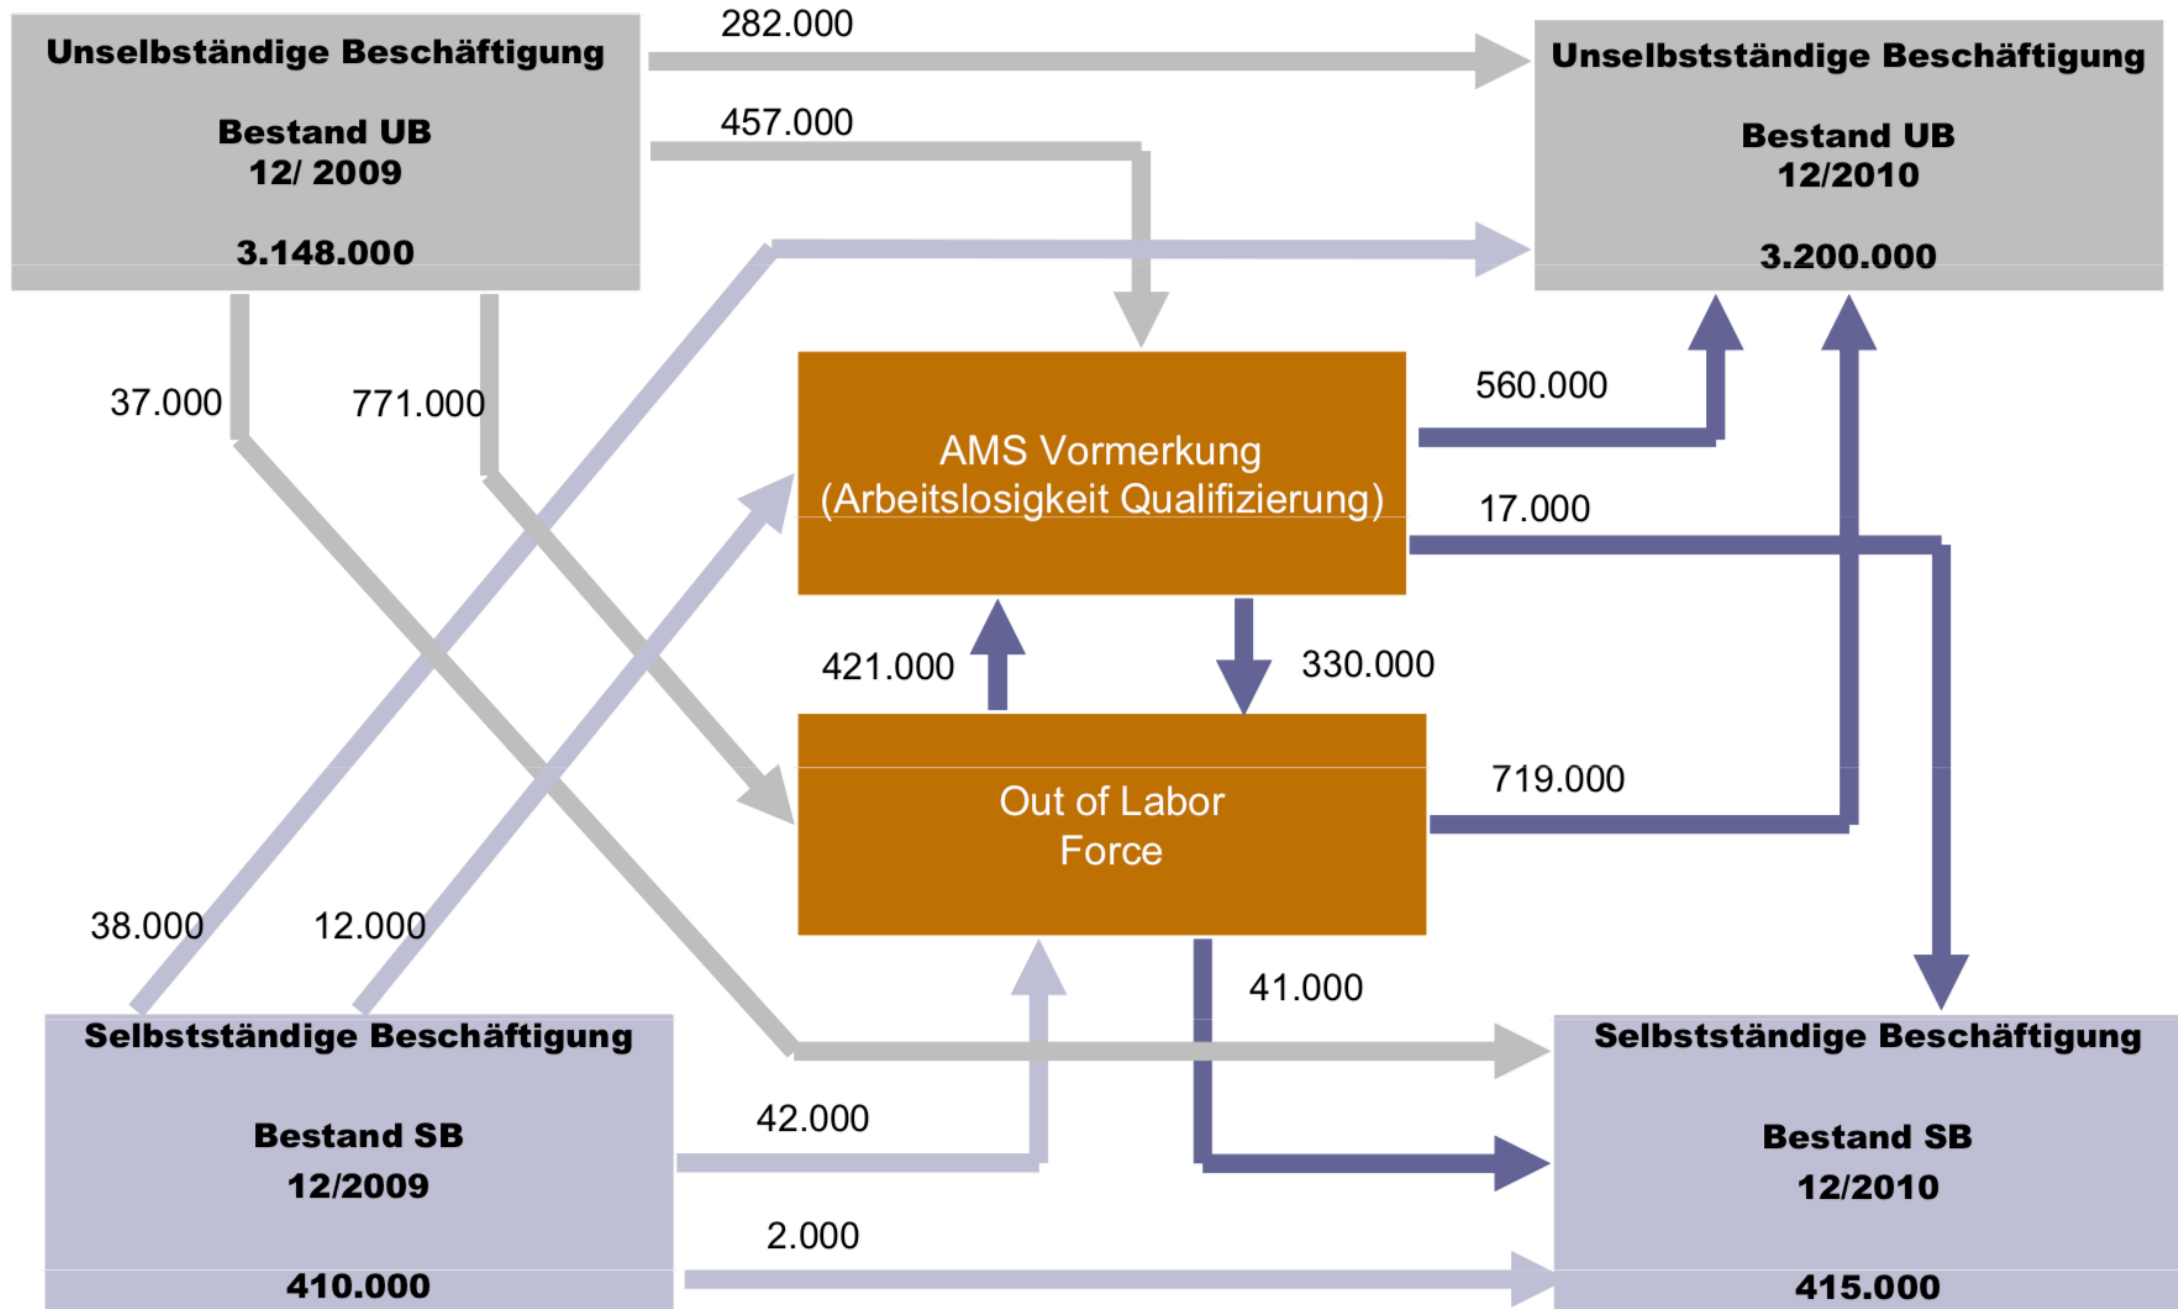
Unselbständige Beschäftigung

Bestand UB
12/ 2009

3.148.000

282.000

Unselbstständige Beschäftigung

Bestand UB
12/2010

3.200.000

457.000

37.000

771.000

AMS Vormerkung
(Arbeitslosigkeit Qualifizierung)

560.000

17.000

421.000

330.000

Out of Labor
Force

719.000

38.000

12.000

41.000

Selbstständige Beschäftigung

Bestand SB
12/2009

410.000

42.000

2.000

Selbstständige Beschäftigung

Bestand SB
12/2010

415.000